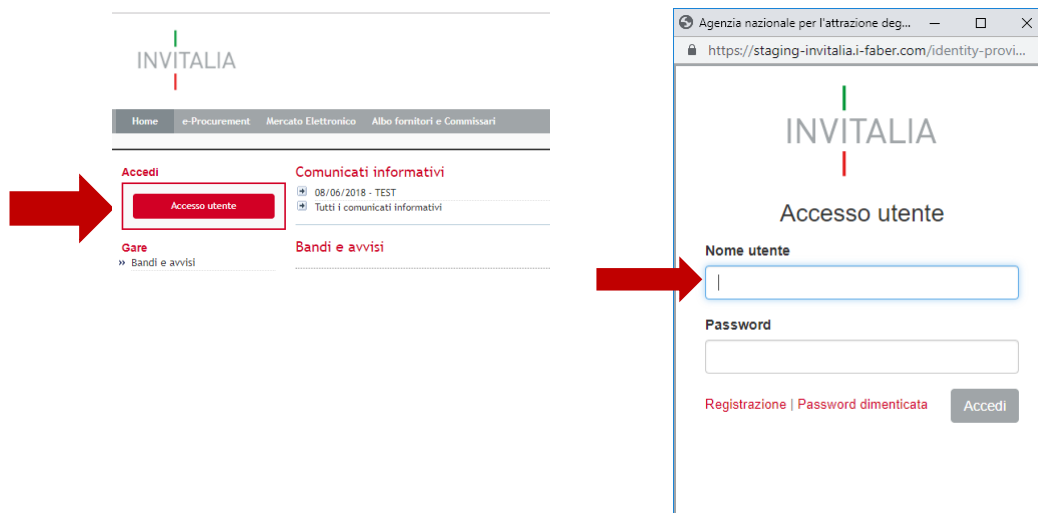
INVITALIA

Home e-Procurement Mercato Elettronico Albo fornitori e Commissari

Accedi

Accesso utente

Gare

» Bandi e avvisi

Comunicati informativi

08/06/2018 - TEST

Tutti i comunicati informativi

Bandi e avvisi

Agenzia nazionale per l'attrazione deg...

https://staging-invitalia.i-faber.com/identity-provi...

INVITALIA

Accesso utente

Nome utente

Password

Registrazione | Password dimenticata

Accedi